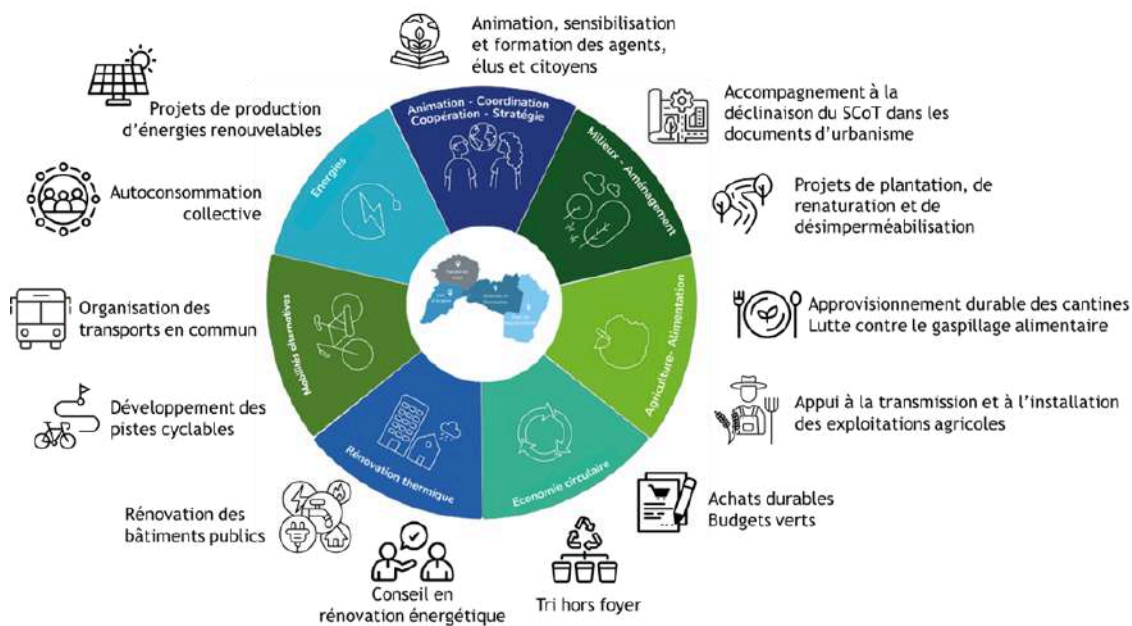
Animation, sensibilisation et formation des agents, élus et citoyens

Accompagnement à la déclinaison du SCoT dans les documents d'urbanisme

Projets de plantation, de renaturation et de désimperméabilisation

Approvisionnement durable des cantines
Lutte contre le gaspillage alimentaire

Appui à la transmission et à l'installation des exploitations agricoles

Achats durables
Budgets verts

Tri hors foyer

Conseil en rénovation énergétique

Rénovation des bâtiments publics

Développement des pistes cyclables

Organisation des transports en commun

Autoconsommation collective

Projets de production d'énergies renouvelables

Animation - Coordination
Coopération - Stratégie

Milieux - Aménagement

Agriculture - Alimentation

Economie circulaire

Rénovation thermique

Mobilités alternatives

Energies

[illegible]